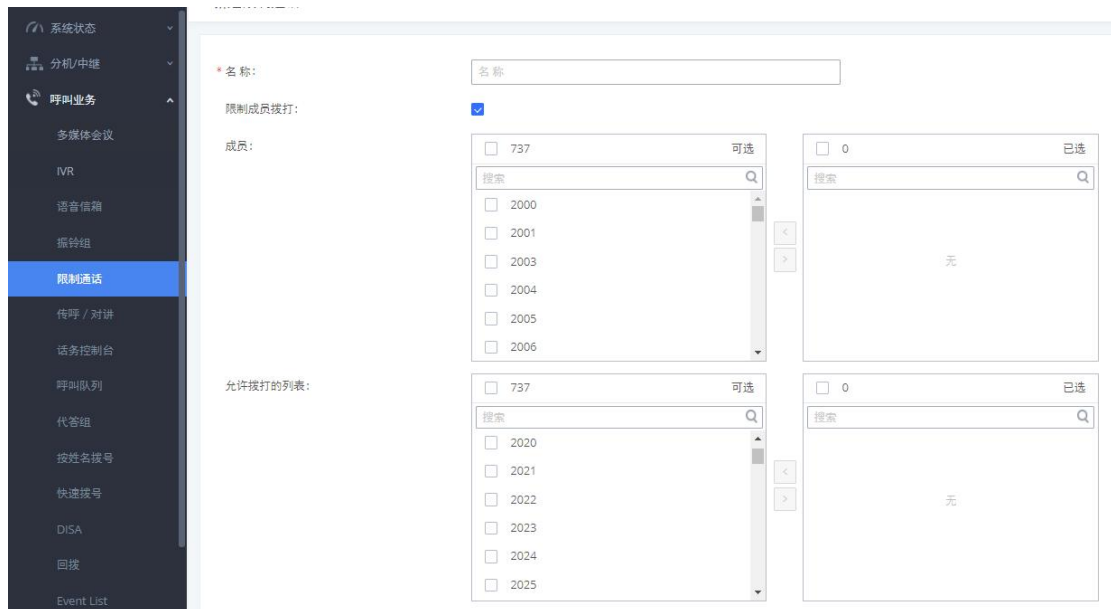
系统状态
分机/中继
呼叫业务
多媒体会议
IVR
语音信箱
振铃组
限制通话
传呼 / 对讲
话务控制台
呼叫队列
代答组
按姓名拨号
快速拨号
DISA
回拨
Event List

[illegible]

* 名称: 名称
限制成员拨打:
成员:
737 可选
搜索
2000
2001
2003
2004
2005
2006
0 已选
搜索
无

允许拨打的列表:
737 可选
搜索
2020
2021
2022
2023
2024
2025
0 已选
搜索
无